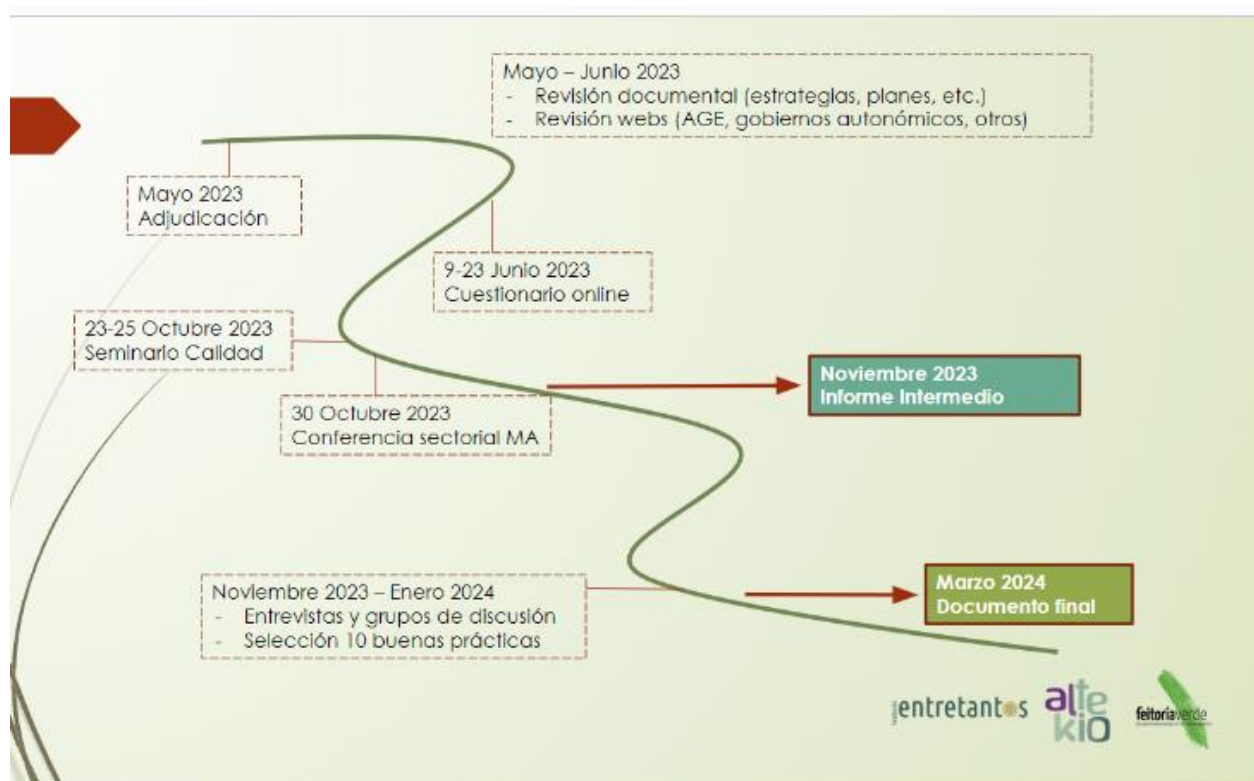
Mayo – Junio 2023
- Revisión documental (estrategias, planes, etc.)
- Revisión webs (AGE, gobiernos autonómicos, otros)

Mayo 2023
Adjudicación

9-23 Junio 2023
Cuestionario online

23-25 Octubre 2023
Seminario Calidad

Noviembre 2023
Informe Intermedio

30 Octubre 2023
Conferencia sectorial MA

Noviembre 2023 – Enero 2024
- Entrevistas y grupos de discusión
- Selección 10 buenas prácticas

Marzo 2024
Documento final

entretantos altekio feitoriaverde